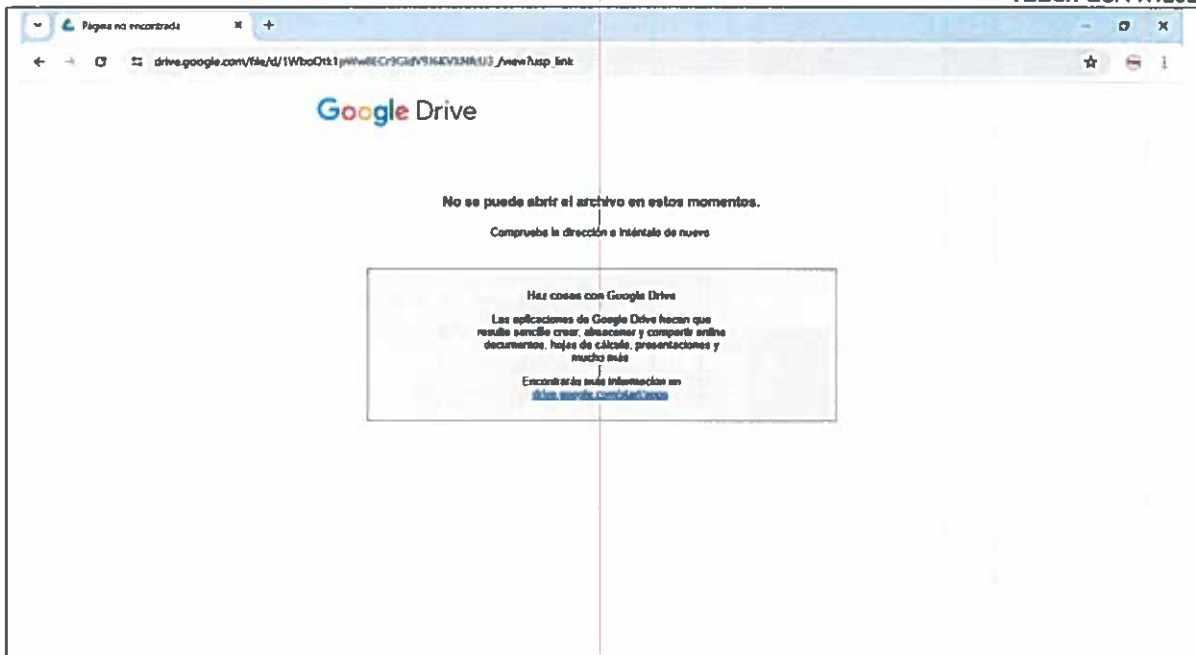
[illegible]

Página no encontrada

drive.google.com/file/d/1WboOtk1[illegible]/view?usp=link

Google Drive

No se puede abrir el archivo en estos momentos.

Comprueba la dirección e inténtalo de nuevo

Haz cosas con Google Drive

Las aplicaciones de Google Drive hacen que resulte sencillo crear, almacenar y compartir online documentos, hojas de cálculo, presentaciones y mucho más

Encontrarás más información en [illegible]